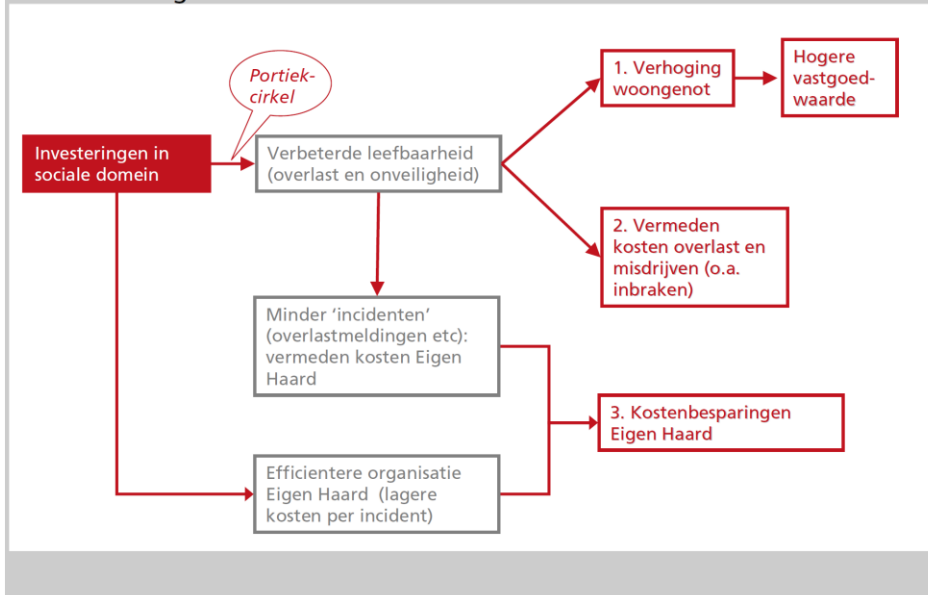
Portiek-cirkel

Investeringen in sociale domein

Verbeterde leefbaarheid (overlast en onveiligheid)

1. Verhoging woongenot

Hogere vastgoed-waarde

2. Vermeden kosten overlast en misdrijven (o.a. inbraken)

Minder 'incidenten' (overlastmeldingen etc): vermeden kosten Eigen Haard

3. Kostenbesparingen Eigen Haard

Efficientere organisatie Eigen Haard (lagere kosten per incident)